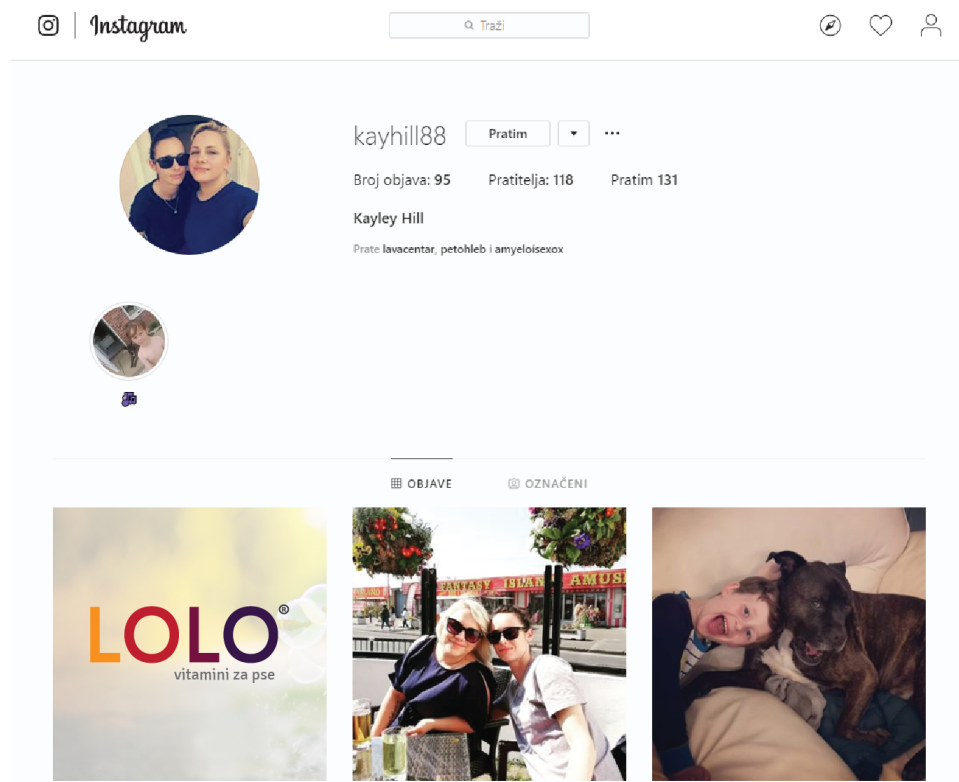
Instagram

Traži

kayhill88 Pratim ▾ ···

Broj objava: 95 Pratitelja: 118 Pratim 131

Kayley Hill

Prate lavacentar, petohleb i amyeloisexox

OBJAVE OZNAČENI

LOLO®
vitamini za pse

FANTASY ISLAN AMUSE